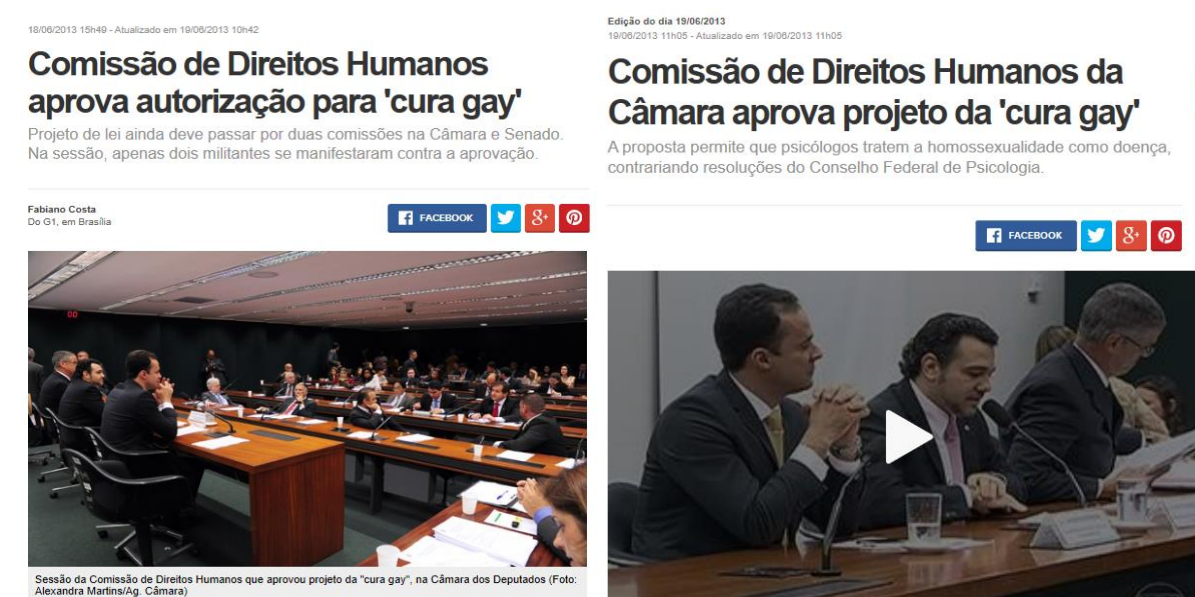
18/06/2013 15h49 - Atualizado em 19/06/2013 10h42

Comissão de Direitos Humanos aprova autorização para 'cura gay'

Projeto de lei ainda deve passar por duas comissões na Câmara e Senado. Na sessão, apenas dois militantes se manifestaram contra a aprovação.

Fabiano Costa
Do G1, em Brasília

FACEBOOK

00

Sessão da Comissão de Direitos Humanos que aprovou projeto da "cura gay", na Câmara dos Deputados (Foto: Alexandra Martins/Ag. Câmara)

Edição do dia 19/06/2013
19/06/2013 11h05 - Atualizado em 19/06/2013 11h05

Comissão de Direitos Humanos da Câmara aprova projeto da 'cura gay'

A proposta permite que psicólogos tratem a homossexualidade como doença, contrariando resoluções do Conselho Federal de Psicologia.

FACEBOOK